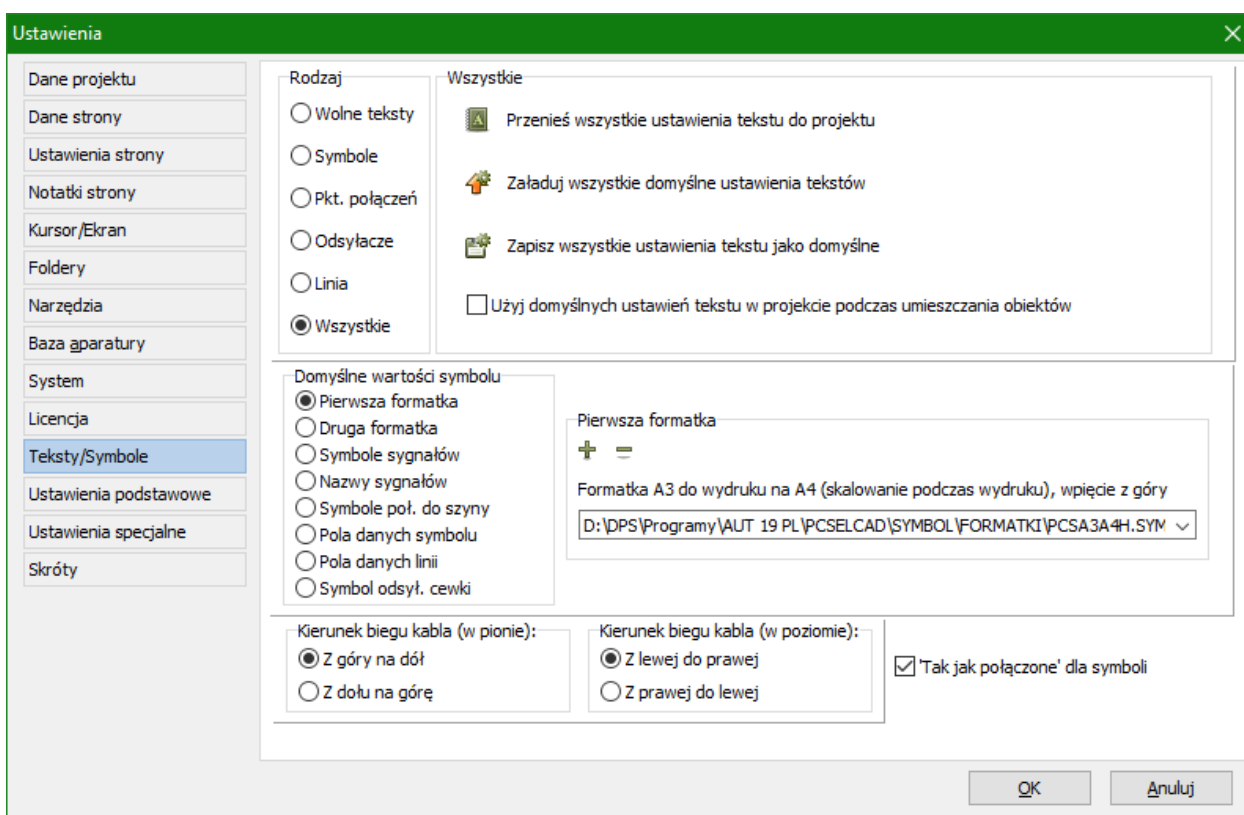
Ustawienia

Dane projektu
Dane strony
Ustawienia strony
Notatki strony
Kursor/Ekran
Foldery
Narzędzia
Baza aparatury
System
Licencja
Teksty/Symbole
Ustawienia podstawowe
Ustawienia specjalne
Skróty

Rodzaj
Wolne teksty
Symbole
Pkt. połączeń
Odsyłacze
Linia
Wszystkie

Wszystkie
Przenieś wszystkie ustawienia tekstu do projektu
Załaduj wszystkie domyślne ustawienia tekstów
Zapisz wszystkie ustawienia tekstu jako domyślne
Użyj domyślnych ustawień tekstu w projekcie podczas umieszczania obiektów

Domyślne wartości symbolu
Pierwsza formatka
Druga formatka
Symbole sygnałów
Nazwy sygnałów
Symbole poł. do szyny
Pola danych symbolu
Pola danych linii
Symbol odsył. cewki

Pierwsza formatka
Formatka A3 do wydruku na A4 (skalowanie podczas wydruku), wpięcie z góry
D:\DPS\Programy\AUT 19 PL\PCSELCAD\SYMBOL\FORMATKI\PCSA3A4H.SYM

Kierunek biegu kabla (w pionie):
Z góry na dół
Z dołu na górę

Kierunek biegu kabla (w poziomie):
Z lewej do prawej
Z prawej do lewej

'Tak jak połączone' dla symboli

OK
Anuluj